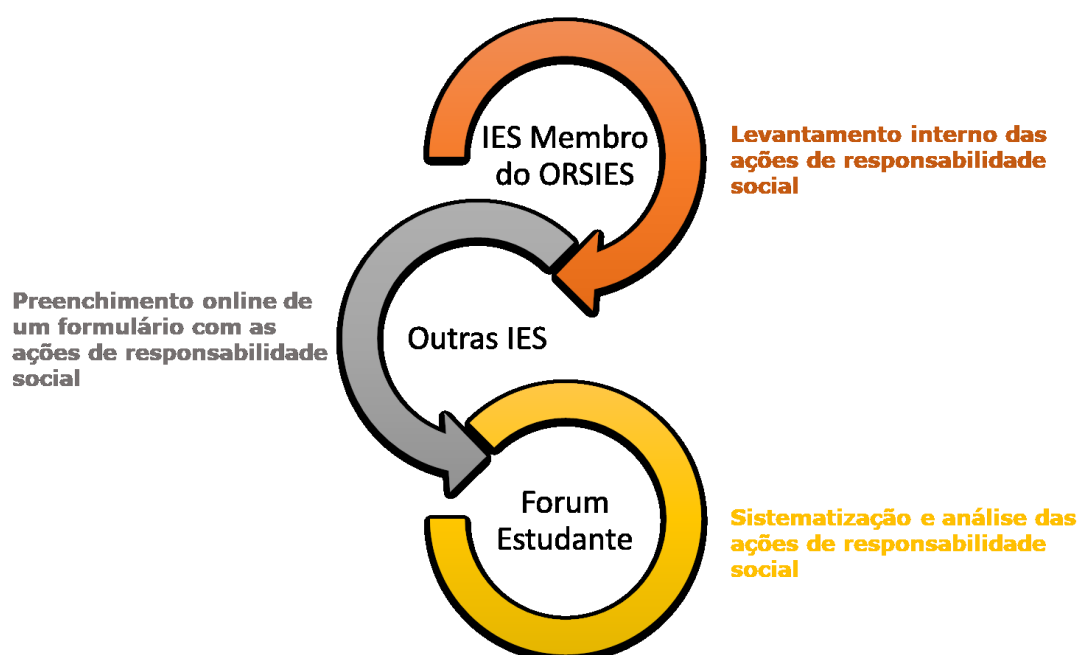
IES Membro do ORSIES

Levantamento interno das ações de responsabilidade social

Preenchimento online de um formulário com as ações de responsabilidade social

Outras IES

Forum Estudante

Sistematização e análise das ações de responsabilidade social